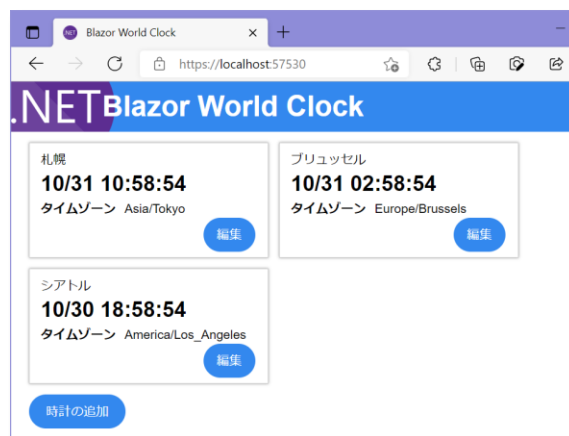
Blazor World Clock

https://localhost:57530

.NET Blazor World Clock

札幌
10/31 10:58:54
タイムゾーン Asia/Tokyo
編集

ブリュッセル
10/31 02:58:54
タイムゾーン Europe/Brussels
編集

シアトル
10/30 18:58:54
タイムゾーン America/Los_Angeles
編集

時計の追加